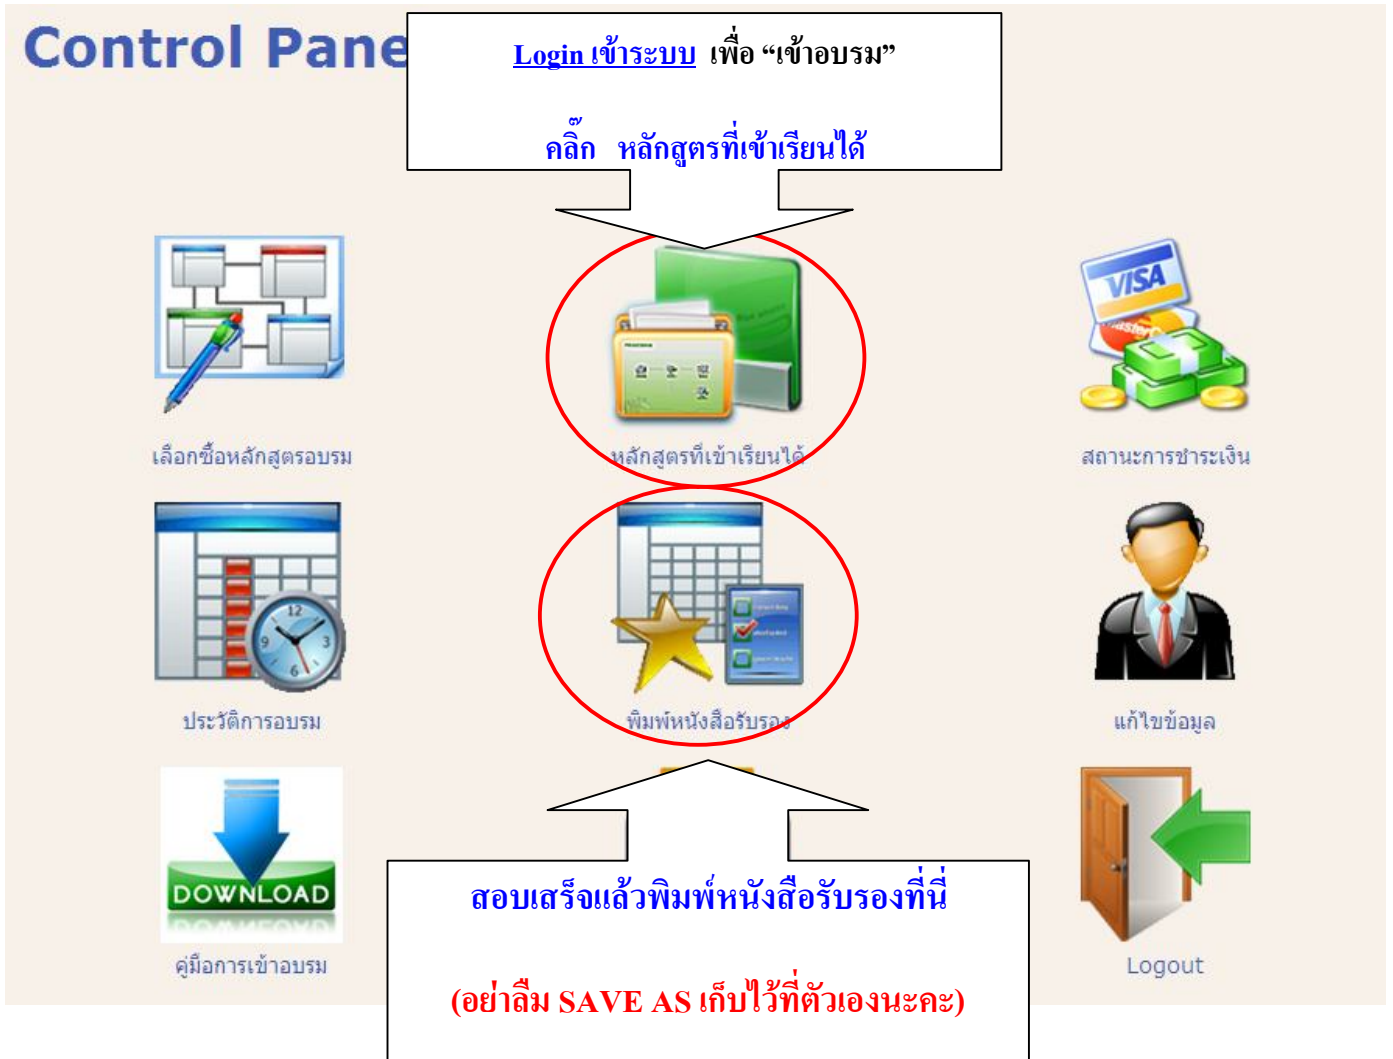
Control Pane

Login เข้าระบบ เพื่อ "เข้าอบรม"

คลิ๊ก หลักสูตรที่เข้าเรียนได้

เลือกซื้อหลักสูตรอบรม

หลักสูตรที่เข้าเรียนได้

สถานะการชำระเงิน

ประวัติการอบรม

พิมพ์หนังสือรับรอง

แก้ไขข้อมูล

DOWNLOAD

คู่มือการเข้าอบรม

Logout

สอบเสร็จแล้วพิมพ์หนังสือรับรองที่นี่

(อย่าลืม SAVE AS เก็บไว้ที่ตัวเองนะคะ)